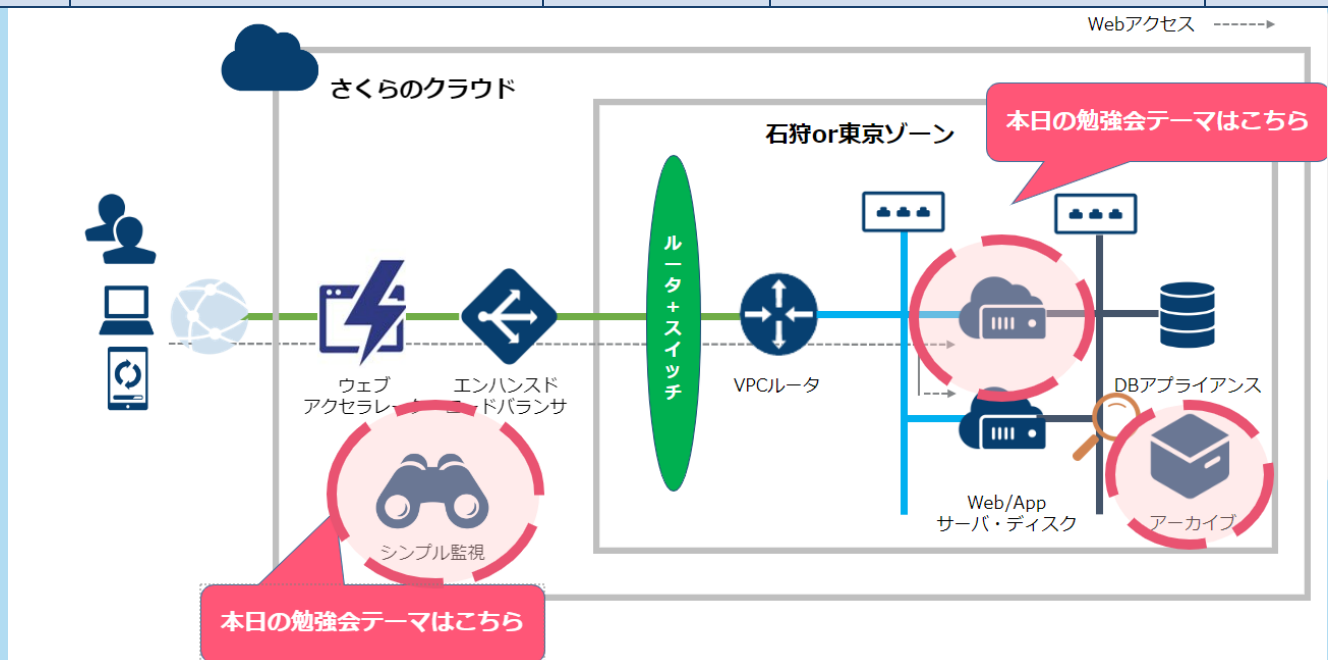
Webアクセス

さくらのクラウド

石狩or東京ゾーン

本日の勉強会テーマはこちら

ルータ+スイッチ

ウェブ
アクセラレー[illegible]

エンハンスド
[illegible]ードバランサ

VPCルータ

DBアプライアンス

Web/App
サーバ・ディスク

アーカイブ

シンプル監視

本日の勉強会テーマはこちら